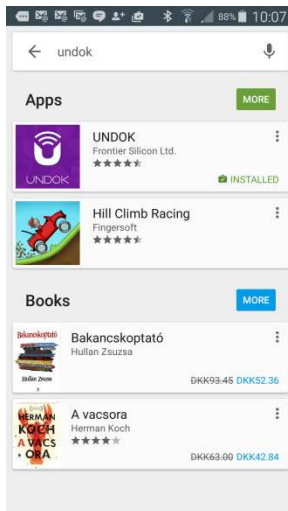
88% 10:07

undok

Apps

MORE

UNDOK

UNDOK
Frontier Silicon Ltd.

INSTALLED

Hill Climb Racing
Fingersoft

Books

MORE

Bakancskoptató
Hullan Zsuzsa

Bakancskoptató

Hullan Zsuzsa

DKK93.45 DKK52.36

A vacsora
Herman Koch

HERMAN KOCH A VACS ORA

DKK63.00 DKK42.84